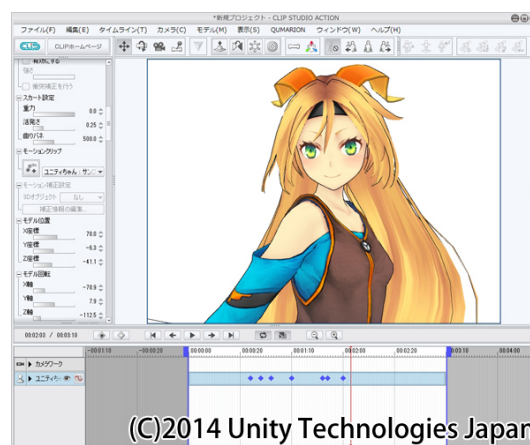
*新規プロジェクト - CLIP STUDIO ACTION

ファイル(F) 編集(E) タイムライン(T) カメラ(C) モデル(M) 表示(S) QUMARION ウィンドウ(W) ヘルプ(H)

CLIPホームページ

有効にする

強さ

衝突補正を行う

スカート設定

重力 0.0

法物き 0.25

曲りバネ 500.0

モーションクリップ

ユニティちゃん サン

モーション補正設定

3Dオブジェクト なし

補正情報の編集...

モデル位置

X座標 70.0

Y座標 -6.3

Z座標 -41.1

モデル回転

X軸 -70.9

Y軸 7.9

Z軸 -112.5

00:02:00 / 00:03:10

カメラワーク

ユニティちゃ

-00:01:10 -00:00:20 00:00:00 00:00:20 00:01:10 00:02:00 00:02:20 00:03:10 00:04:00

(C)2014 Unity Technologies Japan